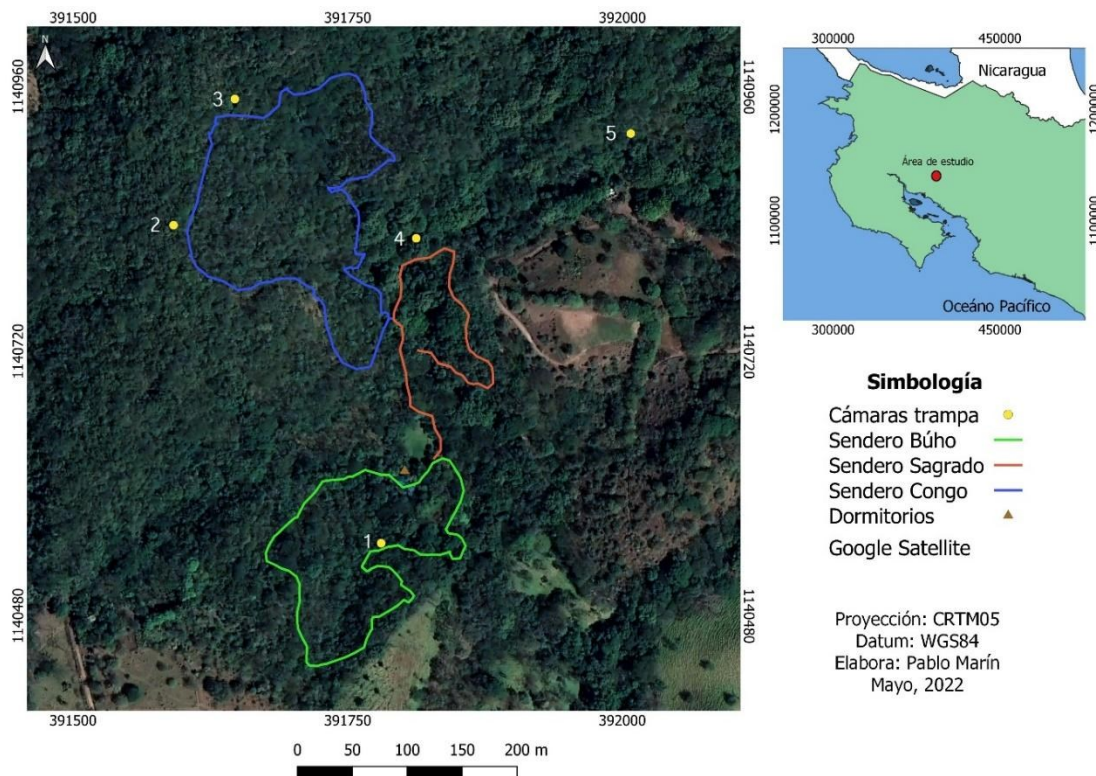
391500
391750
392000
N
1140960
1140960
1140720
1140720
1140480
1140480
3
5
2
4
1
391500
391750
392000
0 50 100 150 200 m

300000
450000
Nicaragua
1200000
1200000
Área de estudio
1100000
1100000
Océano Pacífico
300000
450000

Simbología
Cámaras trampa
Sendero Búho
Sendero Sagrado
Sendero Congo
Dormitorios
Google Satellite

Proyección: CRTM05
Datum: WGS84
Elabora: Pablo Marín
Mayo, 2022